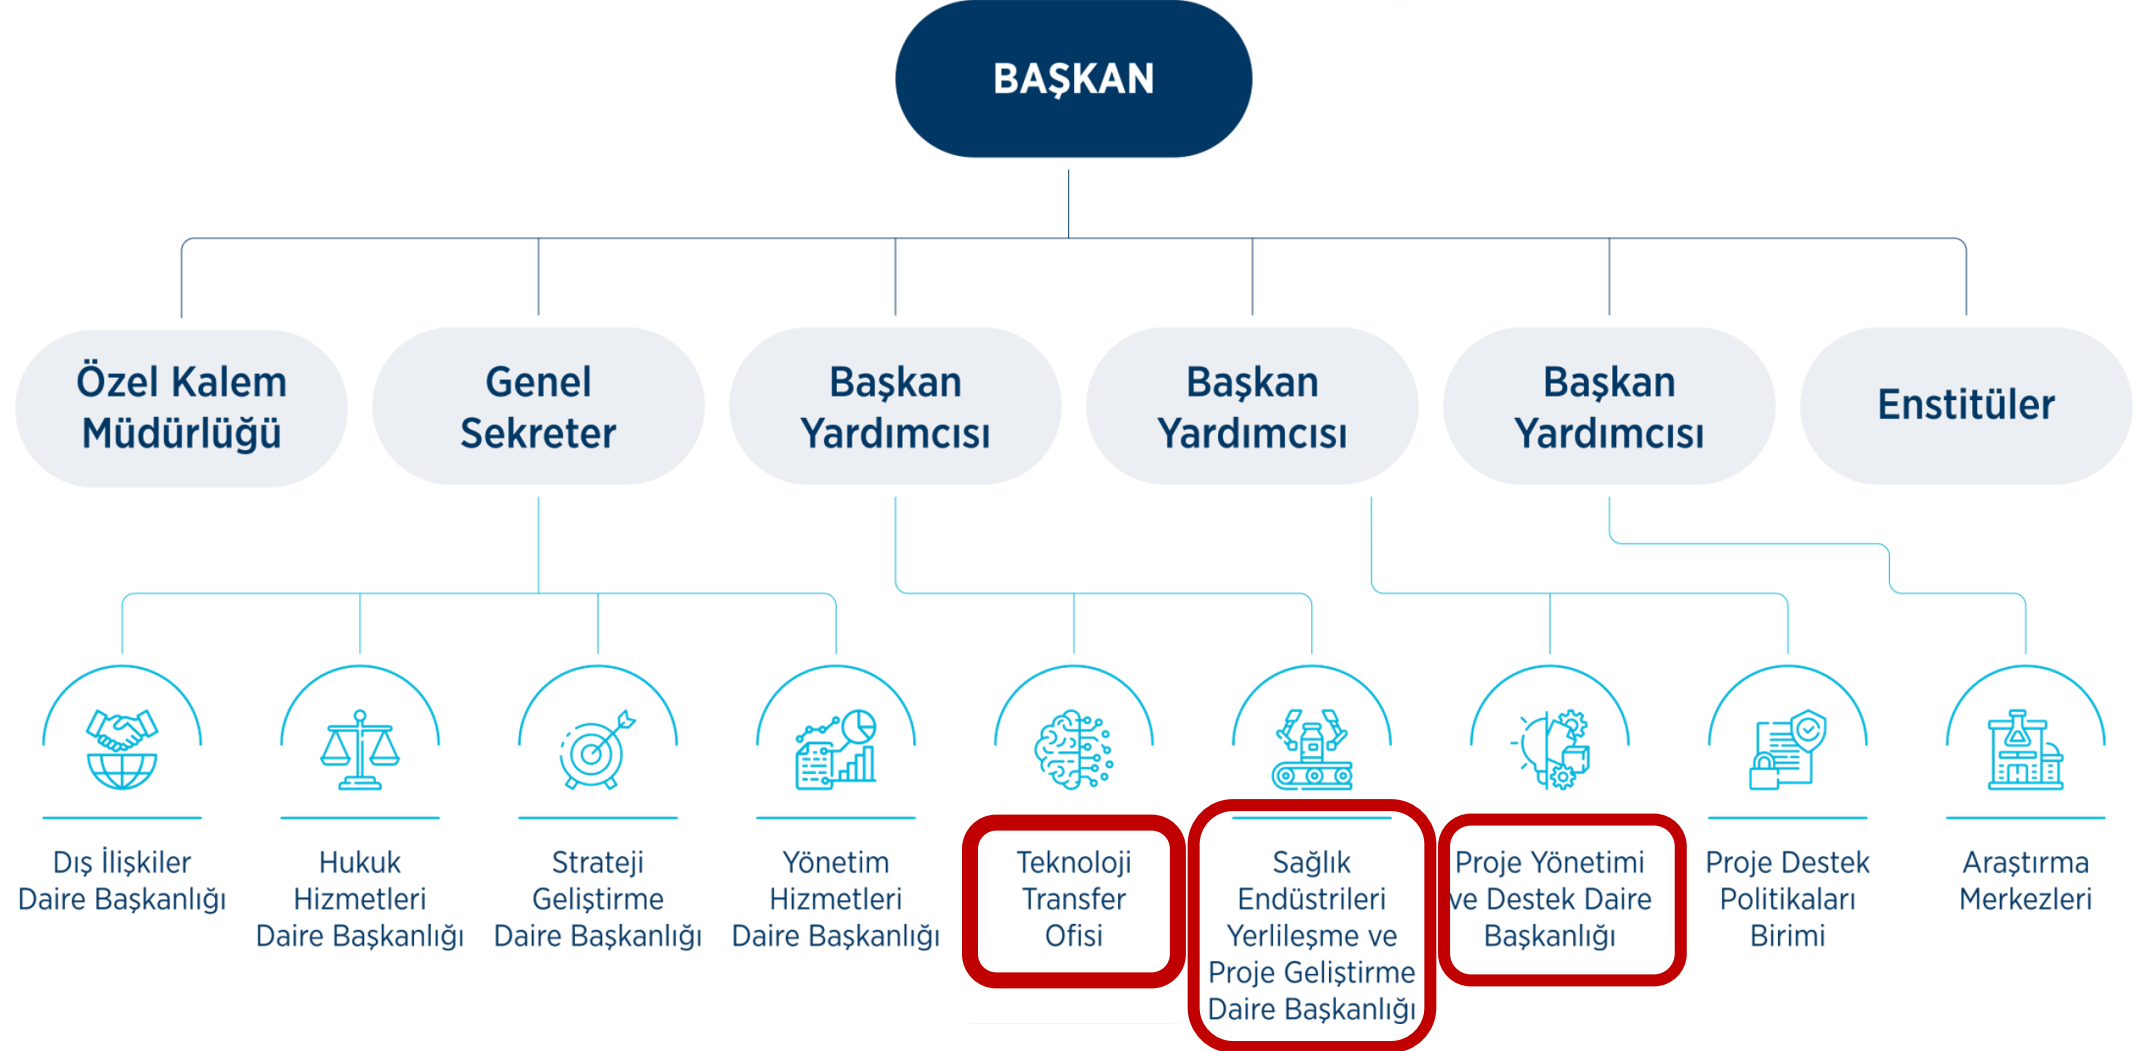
BAŞKAN

Özel Kalem Müdürlüğü

Genel Sekreter

Başkan Yardımcısı

Başkan Yardımcısı

Başkan Yardımcısı

Enstitüler

Dış İlişkiler Daire Başkanlığı

Hukuk Hizmetleri Daire Başkanlığı

Strateji Geliştirme Daire Başkanlığı

Yönetim Hizmetleri Daire Başkanlığı

Teknoloji Transfer Ofisi

Sağlık Endüstrileri Yerlileşme ve Proje Geliştirme Daire Başkanlığı

Proje Yönetimi ve Destek Daire Başkanlığı

Proje Destek Politikaları Birimi

Araştırma Merkezleri